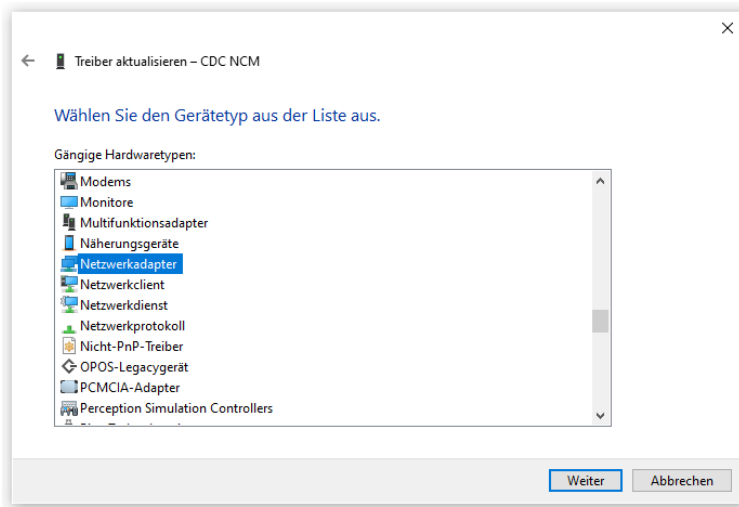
Treiber aktualisieren – CDC NCM

Wählen Sie den Gerätetyp aus der Liste aus.

Gängige Hardwaretypen:

Modems
Monitore
Multifunktionsadapter
Näherungsgeräte
Netzwerkadapter
Netzwerkclient
Netzwerkdienst
Netzwerkprotokoll
Nicht-PnP-Treiber
OPOS-Legacygerät
PCMCIA-Adapter
Perception Simulation Controllers
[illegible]

Weiter
Abbrechen